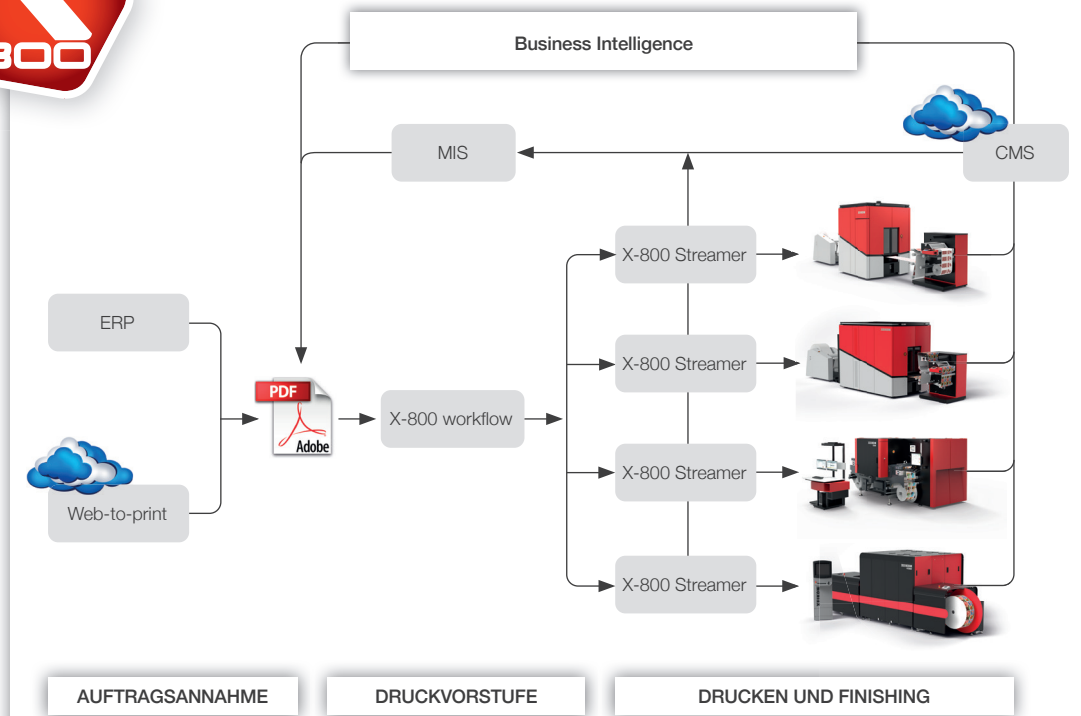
800

Business Intelligence

MIS

CMS

X-800 Streamer

X-800 Streamer

X-800 Streamer

X-800 Streamer

ERP

PDF

Adobe

X-800 workflow

Web-to-print

AUFTRAGSANNAHME

DRUCKVORSTUFE

DRUCKEN UND FINISHING